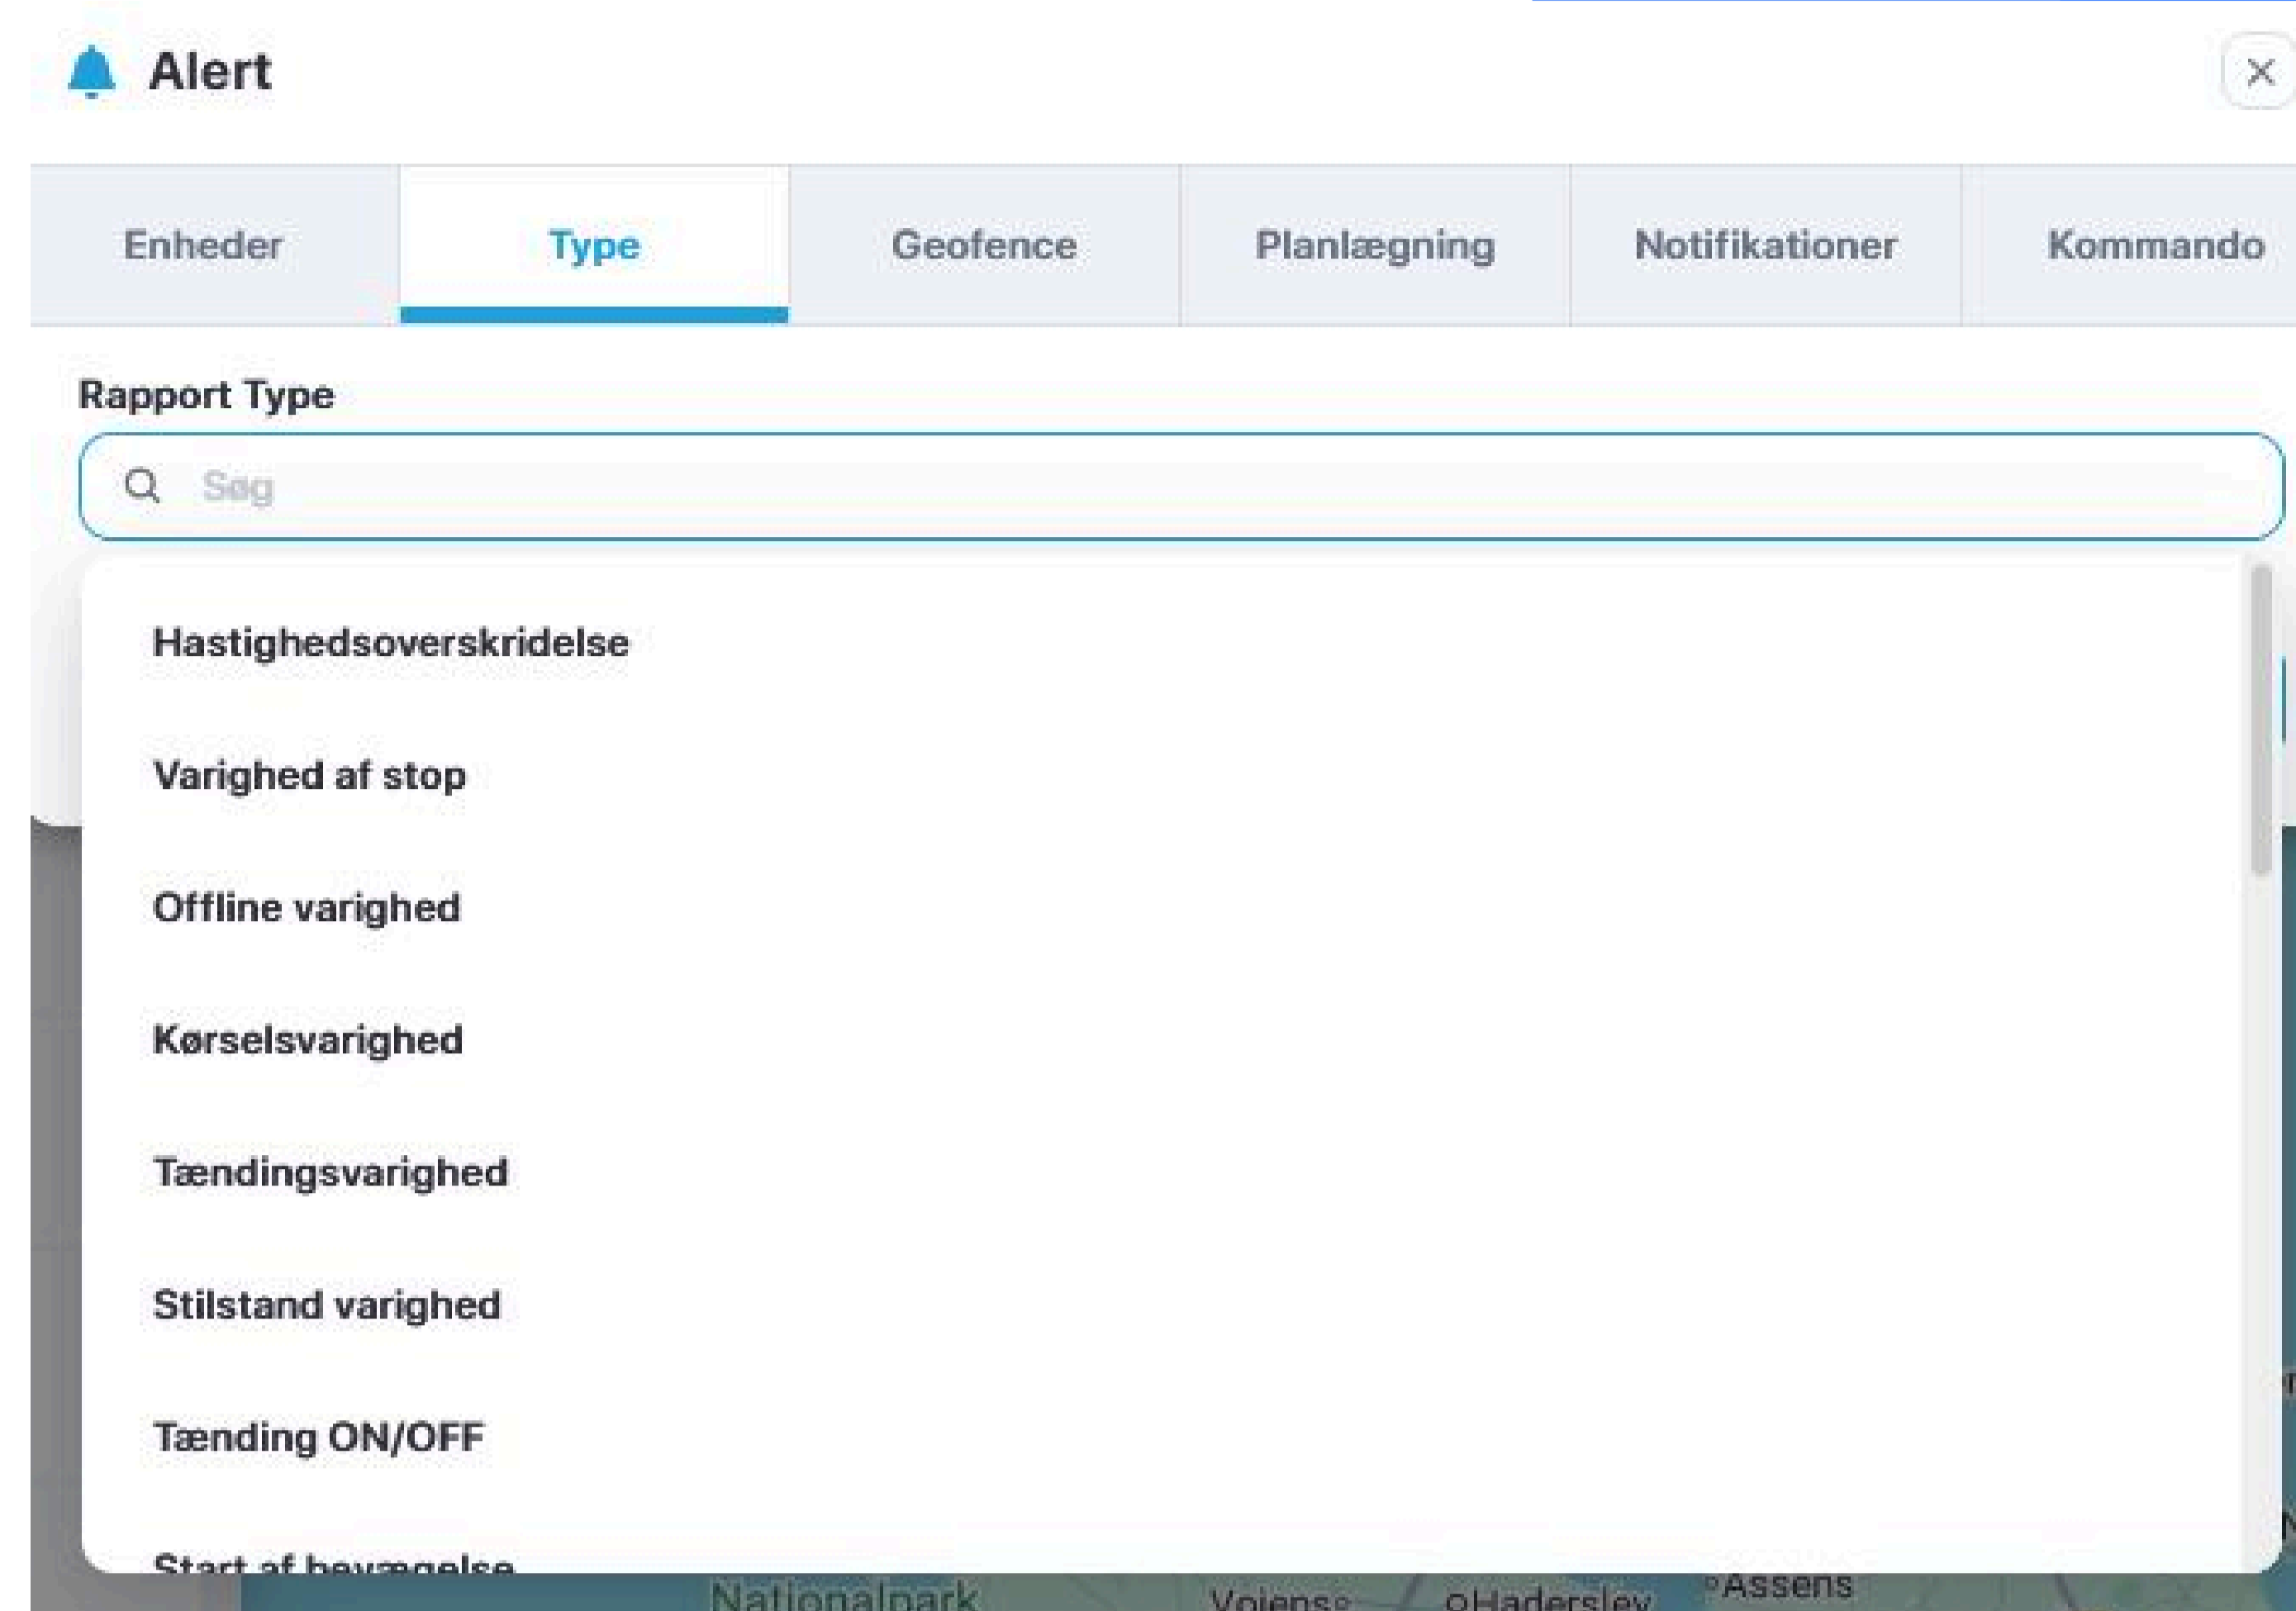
Alert

Enheder | Type | Geofence | Planlægning | Notifikationer | Kommando

Rapport Type

Søg

Hastighedsoverskridelse

Varighed af stop

Offline varighed

Kørselsvarighed

Tændingsvarighed

Stilstand varighed

Tænding ON/OFF

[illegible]

Nationalpark Vojens Haderslev Assens